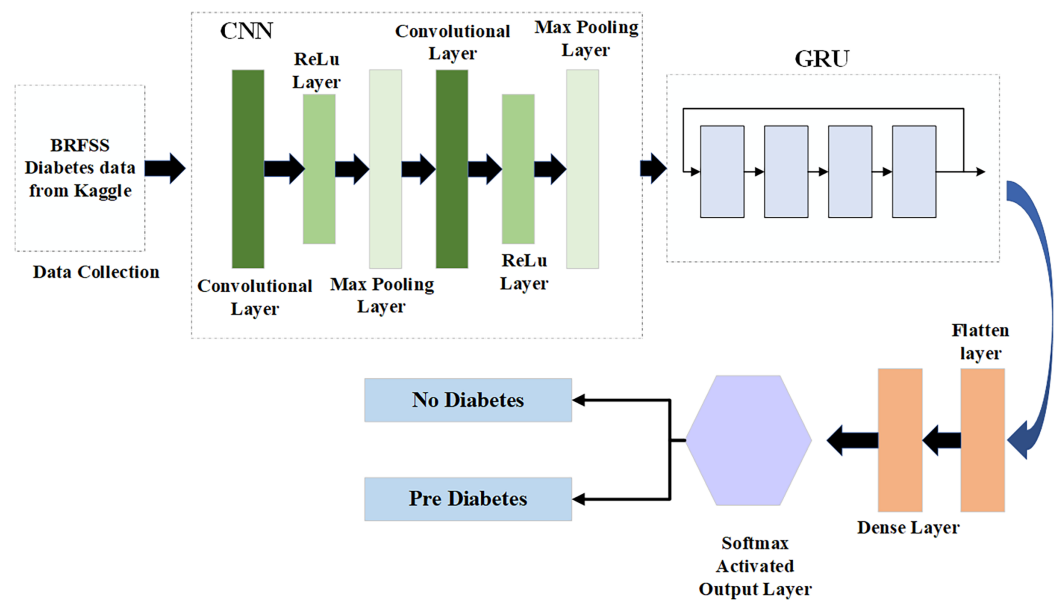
BRFSS Diabetes data from Kaggle

Data Collection

CNN

Convolutional Layer

ReLu Layer

Max Pooling Layer

Convolutional Layer

ReLu Layer

Max Pooling Layer

GRU

Flatten layer

Dense Layer

Softmax Activated Output Layer

No Diabetes

Pre Diabetes